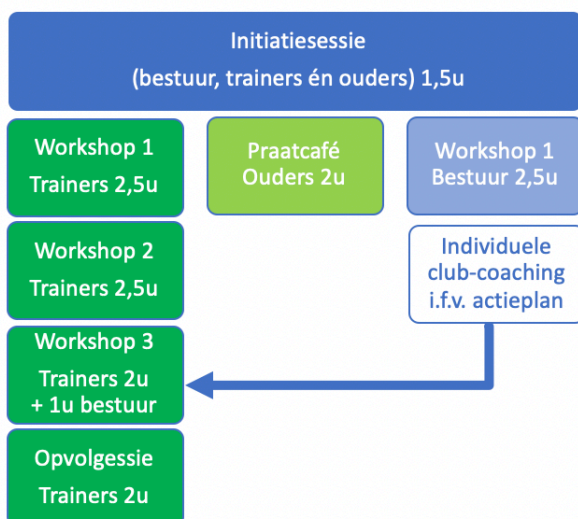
Initiatiesessie
(bestuur, trainers én ouders) 1,5u

Workshop 1
Trainers 2,5u

Praatcafé
Ouders 2u

Workshop 1
Bestuur 2,5u

Workshop 2
Trainers 2,5u

Individuele
club-coaching
i.f.v. actieplan

Workshop 3
Trainers 2u
+ 1u bestuur

Opvolgessie
Trainers 2u